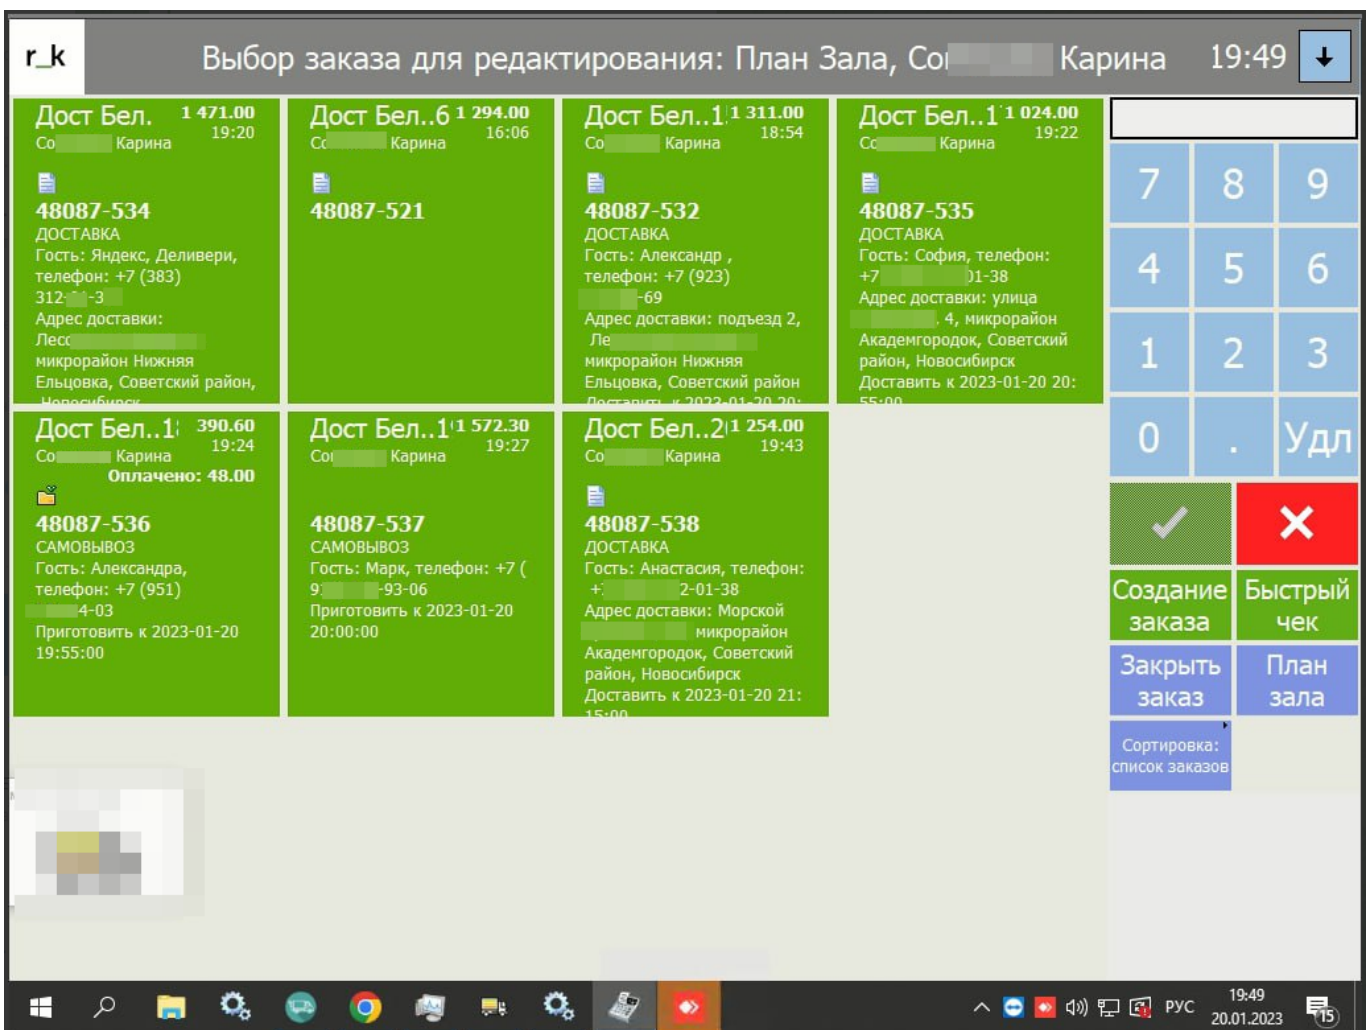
r_k

Выбор заказа для редактирования: План Зала, Со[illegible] Карина 19:49

Дост Бел. 1 471.00
19:20
Со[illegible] Карина
48087-534
ДОСТАВКА
Гость: Яндекс, Деливери, телефон: +7 (383) 312-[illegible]-3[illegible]
Адрес доставки: Лес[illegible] микрорайон Нижняя Ельцовка, Советский район, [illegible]

Дост Бел..6 1 294.00
16:06
Со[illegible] Карина
48087-521

Дост Бел..1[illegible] 1 311.00
18:54
Со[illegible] Карина
48087-532
ДОСТАВКА
Гость: Александр , телефон: +7 (923) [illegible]-69
Адрес доставки: подъезд 2, Ле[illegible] микрорайон Нижняя Ельцовка, Советский район
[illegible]

Дост Бел..1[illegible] 1 024.00
19:22
Со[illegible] Карина
48087-535
ДОСТАВКА
Гость: София, телефон: +7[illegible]01-38
Адрес доставки: улица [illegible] 4, микрорайон Академгородок, Советский район, Новосибирск
Доставить к 2023-01-20 20:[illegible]

Дост Бел..1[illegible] 390.60
19:24
Со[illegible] Карина
Оплачено: 48.00
48087-536
САМОВЫВОЗ
Гость: Александра, телефон: +7 (951) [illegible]4-03
Приготовить к 2023-01-20 19:55:00

Дост Бел..1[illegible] 1 572.30
19:27
Со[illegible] Карина
48087-537
САМОВЫВОЗ
Гость: Марк, телефон: +7 ( 9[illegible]-93-06
Приготовить к 2023-01-20 20:00:00

Дост Бел..2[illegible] 1 254.00
19:43
Со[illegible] Карина
48087-538
ДОСТАВКА
Гость: Анастасия, телефон: +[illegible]2-01-38
Адрес доставки: Морской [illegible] микрорайон Академгородок, Советский район, Новосибирск
Доставить к 2023-01-20 21:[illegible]

7 8 9
4 5 6
1 2 3
0 . Удл

Создание заказа
Быстрый чек
Закрыть заказ
План зала
Сортировка: список заказов

РУС
19:49
20.01.2023
15